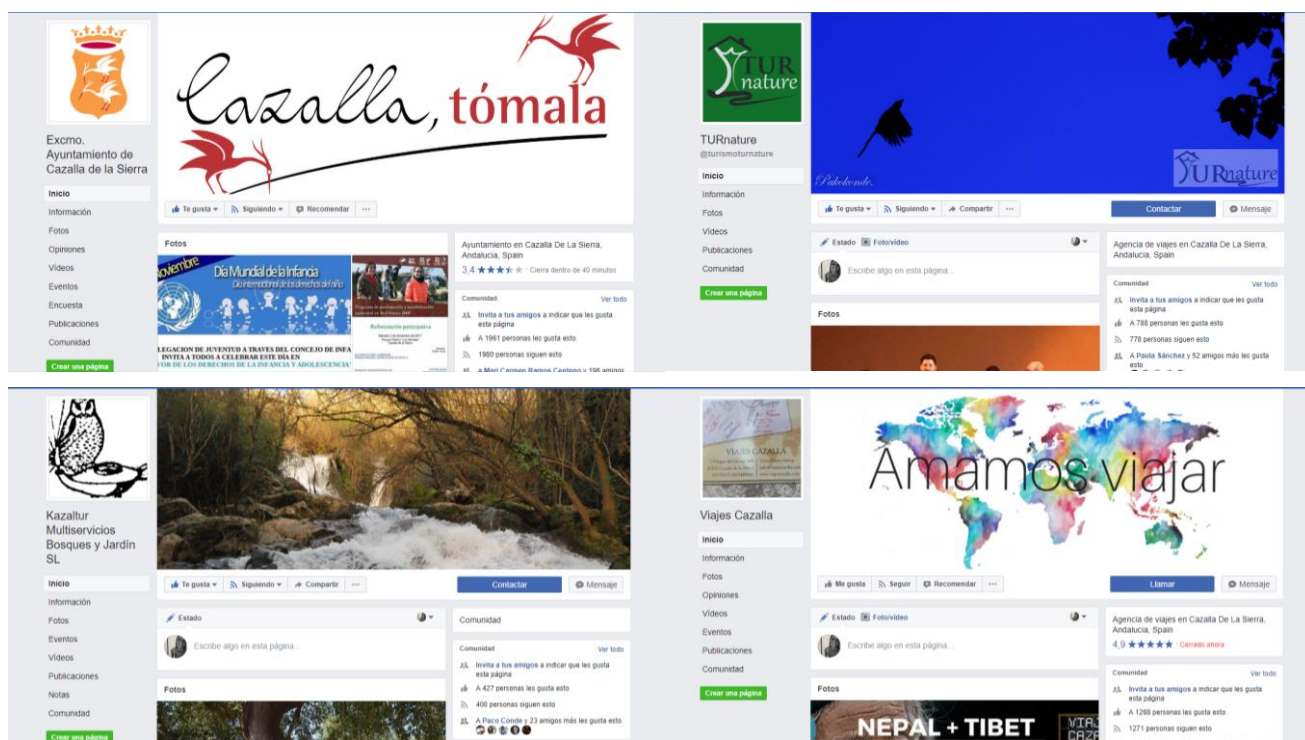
Excmo. Ayuntamiento de Cazalla de la Sierra

Cazalla, tómala

Inicio
Información
Fotos
Opiniones
Vídeos
Eventos
Encuesta
Publicaciones
Comunidad
Crear una página

Te gusta · Siguiendo · Recomendar · ···

Fotos

Noviembre
Día Mundial de la Infancia
Día internacional de los derechos del niño
LEGACION DE JUVENTUD A TRAVES DEL CONCEJO DE INFA
INVITA A TODOS A CELEBRAR ESTE DIA EN
FOR DE LOS DERECHOS DE LA INFANCIA Y ADOLESCENCIA

Reforestación participativa

Ayuntamiento en Cazalla De La Sierra, Andalucía, Spain
3,4 ★★★★★ · Cierra dentro de 40 minutos

Comunidad · Ver todo
Invita a tus amigos a indicar que les gusta esta página
A 1961 personas les gusta esto
1980 personas siguen esto
A Meri Carmen Ramos Centeno y 196 amigos

TURnature
TURnature
@turismoturnature

Inicio
Información
Fotos
Vídeos
Publicaciones
Comunidad
Crear una página

Pakolonde.
TURnature

Te gusta · Siguiendo · Compartir · ···
Contactar · Mensaje

Estado · Foto/vídeo
Escribe algo en esta página...

Fotos

Agencia de viajes en Cazalla De La Sierra, Andalucía, Spain

Comunidad · Ver todo
Invita a tus amigos a indicar que les gusta esta página
A 788 personas les gusta esto
778 personas siguen esto
A Paula Sánchez y 52 amigos más les gusta esto

Kazaltur Multiservicios Bosques y Jardín SL

Inicio
Información
Fotos
Eventos
Vídeos
Publicaciones
Notas
Comunidad
Crear una página

Te gusta · Siguiendo · Compartir · ···
Contactar · Mensaje

Estado
Escribe algo en esta página...

Fotos

Comunidad

Comunidad · Ver todo
Invita a tus amigos a indicar que les gusta esta página
A 427 personas les gusta esto
400 personas siguen esto
A Paco Conde y 23 amigos más les gusta esto

VIAJES CAZALLA
Viajes Cazalla

Inicio
Información
Fotos
Opiniones
Vídeos
Eventos
Publicaciones
Comunidad
Crear una página

Amamos viajar

Me gusta · Seguir · Recomendar · ···
Llamar · Mensaje

Estado · Foto/vídeo
Escribe algo en esta página...

Fotos
NEPAL + TIBET
VIAJ CAZA

Agencia de viajes en Cazalla De La Sierra, Andalucía, Spain
4,9 ★★★★★ · Cerrado ahora

Comunidad · Ver todo
Invita a tus amigos a indicar que les gusta esta página
A 1268 personas les gusta esto
1271 personas siguen esto